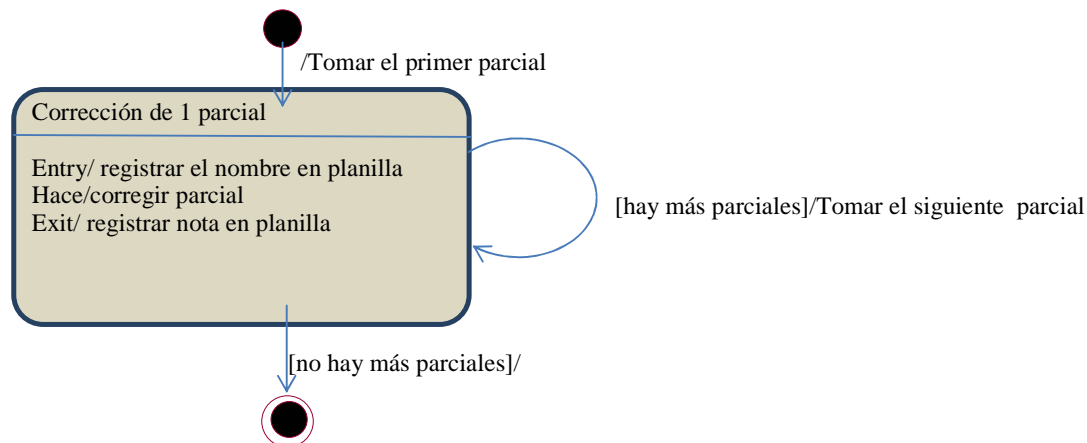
/Tomar el primer parcial

Corrección de 1 parcial

Entry/ registrar el nombre en planilla
Hace/corregir parcial
Exit/ registrar nota en planilla

[hay más parciales]/Tomar el siguiente parcial

[no hay más parciales]/